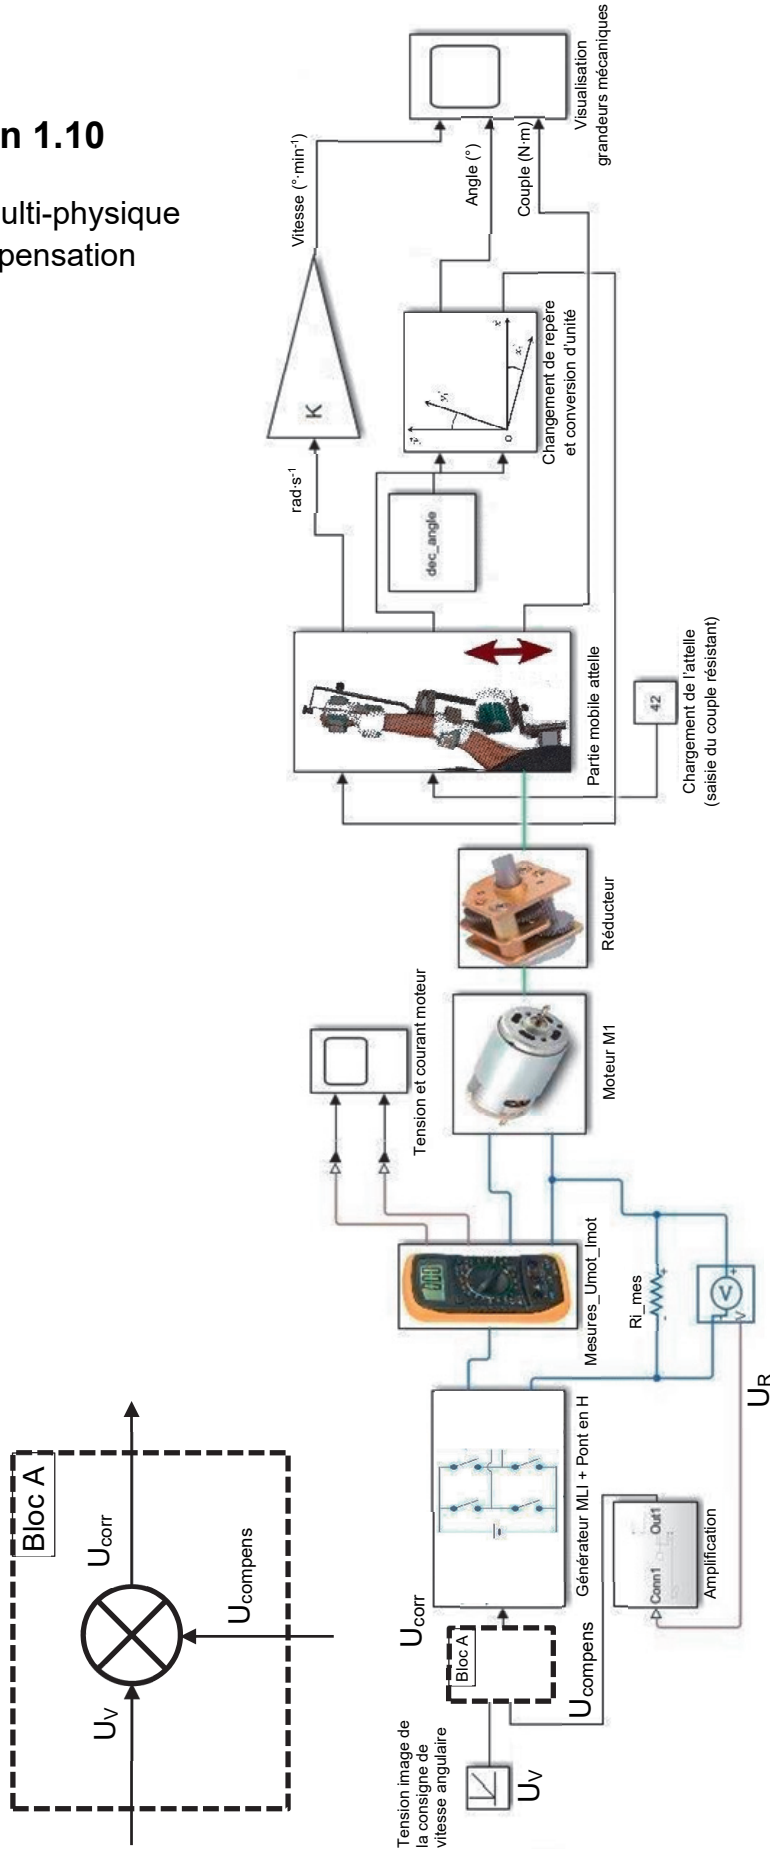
n 1.10

ulti-physique
pensation

Bloc A
$U_V$
$U_{corr}$
$U_{compens}$

Tension image de la consigne de vitesse angulaire
$U_V$
Bloc A
$U_{compens}$
$U_{corr}$
Générateur MLI + Pont en H
Conn1
Out1
Amplification
Mesures_Umot_Imot
Ri_mes
$U_R$
Tension et courant moteur
Moteur M1
Réducteur
Partie mobile attelle
42
Chargement de l'attelle (saisie du couple résistant)
dec_angle
rad·s$^{-1}$
K
Vitesse (°·min$^{-1}$)
Changement de repère et conversion d'unité
Angle (°)
Couple (N·m)
Visualisation grandeurs mécaniques